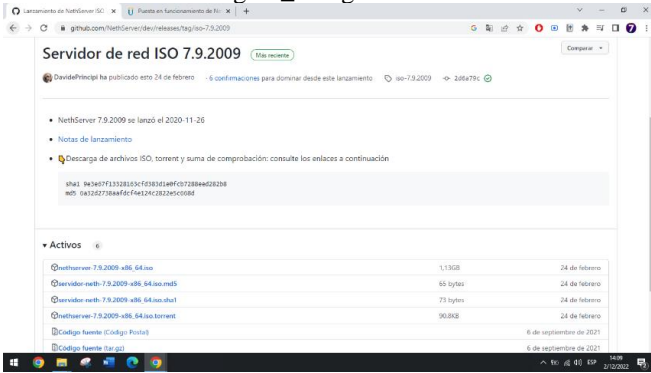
Lanzamiento de NethServer ISO × Puesta en funcionamiento de Ne × +

github.com/NethServer/dev/releases/tag/iso-7.9.2009

Servidor de red ISO 7.9.2009 Más reciente

Comparar

DavidePrincipi ha publicado esto 24 de febrero · 6 confirmaciones para dominar desde este lanzamiento iso-7.9.2009 2d6a79c

• NethServer 7.9.2009 se lanzó el 2020-11-26

• Notas de lanzamiento

• Descarga de archivos ISO, torrent y suma de comprobación: consulte los enlaces a continuación

sha1 9e3e07f13528163cfd383d1e0fcb7288ed282b8
md5 0a32d2738aafdcf4e124c2822e5cc08d

▾ Activos 6

| | | |
|---|---|---|
| nethserver-7.9.2009-x86_64.iso | 1,13GB | 24 de febrero |
| servidor-neth-7.9.2009-x86_64.iso.md5 | 65 bytes | 24 de febrero |
| servidor-neth-7.9.2009-x86_64.iso.sha1 | 73 bytes | 24 de febrero |
| nethserver-7.9.2009-x86_64.iso.torrent | 90,8KB | 24 de febrero |
| Código fuente (Código Postal) | | 6 de septiembre de 2021 |
| Código fuente (tar.gz) | | 6 de septiembre de 2021 |

ESP 14:09 2/12/2022